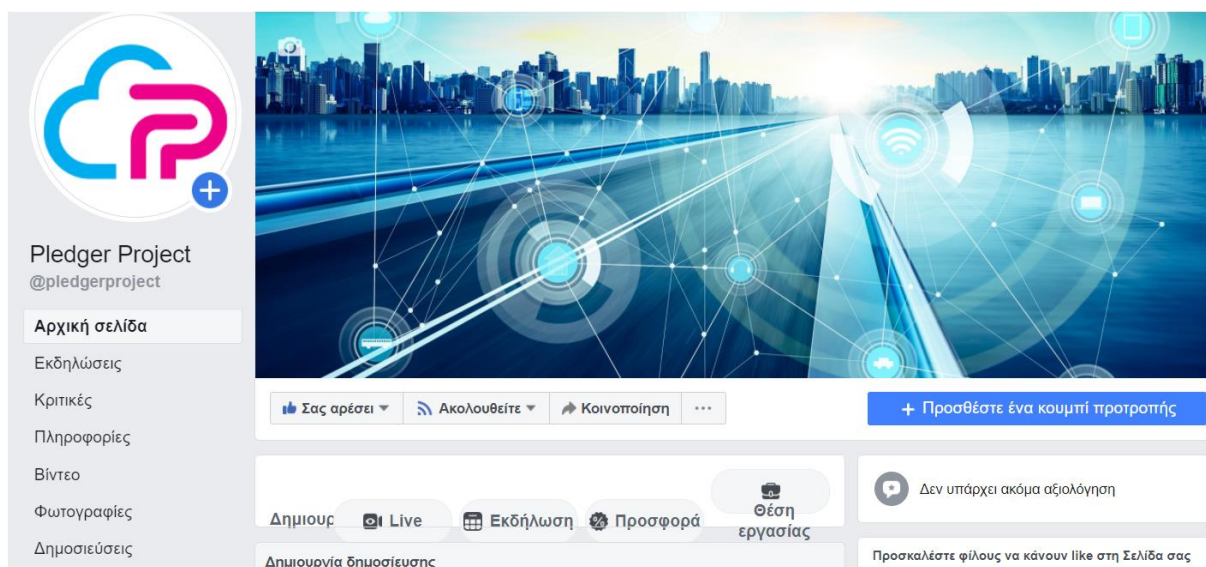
Pledger Project
@pledgerproject

Αρχική σελίδα
Εκδηλώσεις
Κριτικές
Πληροφορίες
Βίντεο
Φωτογραφίες
Δημοσιεύσεις

Σας αρέσει ▾ Ακολουθείτε ▾ Κοινοποίηση ···

+ Προσθέστε ένα κουμπί προτροπής

Δημιουρ Live Εκδήλωση Προσφορά Θέση εργασίας

Δημιουργία δημοσίευσης

Δεν υπάρχει ακόμα αξιολόγηση

Προσκαλέστε φίλους να κάνουν like στη Σελίδα σας